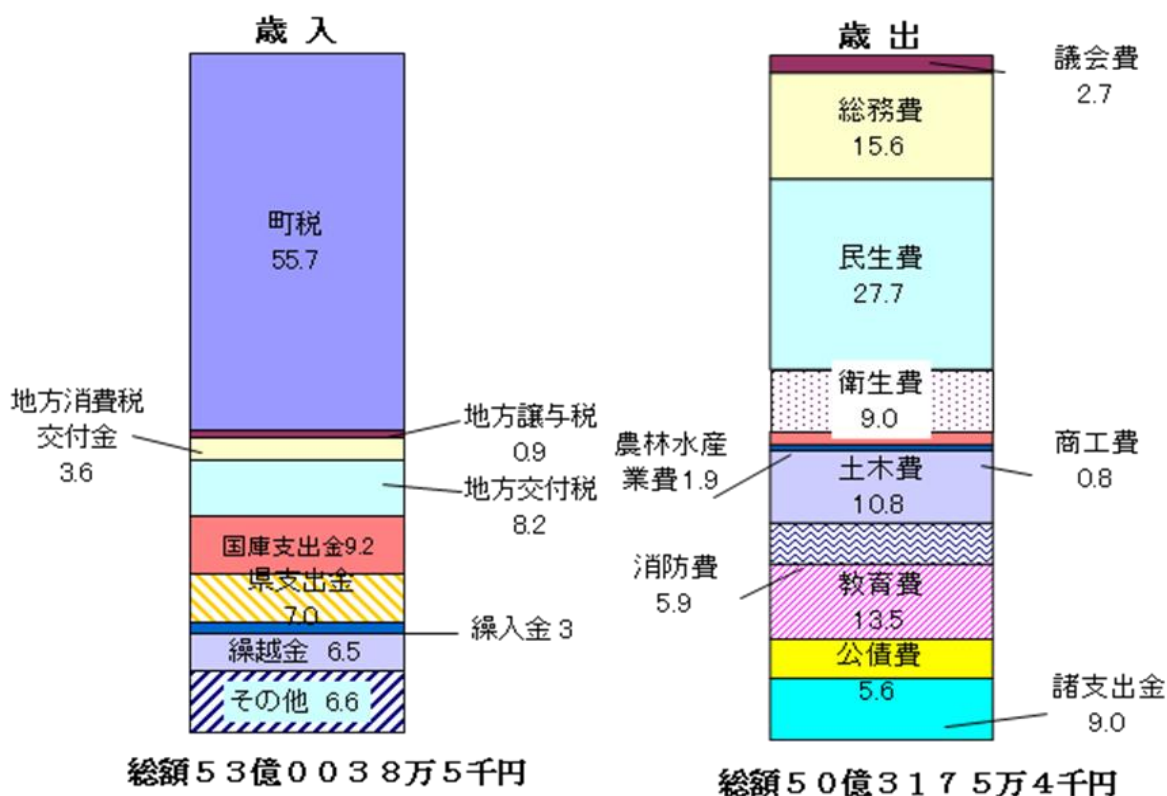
歳入

町税
55.7

地方消費税
交付金
3.6

地方譲与税
0.9

地方交付税
8.2

国庫支出金9.2

県支出金
7.0

繰入金３

繰越金 6.5

その他 6.6

総額５３億００３８万５千円

歳出

議会費
2.7

総務費
15.6

民生費
27.7

衛生費
9.0

農林水産
業費1.9

商工費
0.8

土木費
10.8

消防費
5.9

教育費
13.5

公債費
5.6

諸支出金
9.0

総額５０億３１７５万４千円